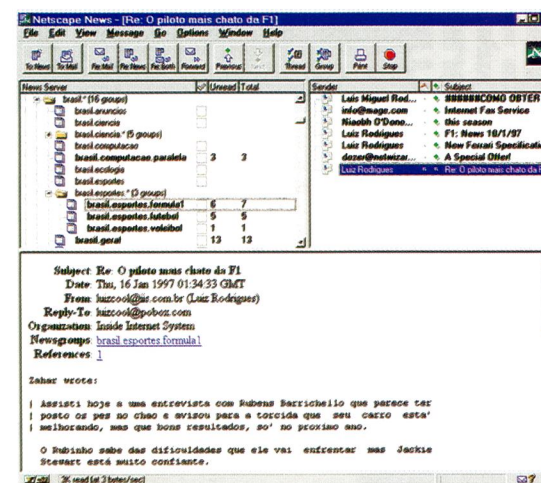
Netscape News - [Re: O piloto mais chato da F1]

File Edit View Message Go Options Window Help

To: News To: Mail Re: Mail Re: News Re: Both Forward Previous Next Thread Group Print Stop

| News Server | Unread | Total |
|---|---|---|
| brasil.* (16 groups) | | |
| brasil.anuncios | | |
| brasil.ciencia | | |
| brasil.ciencia.* (5 groups) | | |
| brasil.computacao | | |
| brasil.computacao.paralela | 3 | 3 |
| brasil.ecologia | | |
| brasil.esportes | | |
| brasil.esportes.* (3 groups) | | |
| brasil.esportes.formula1 | 6 | 7 |
| brasil.esportes.futebol | 5 | 5 |
| brasil.esportes.voleibol | 1 | 1 |
| brasil.geral | 13 | 13 |

| Sender | Subject |
|---|---|
| Luis Miguel Rod... | ########COMO OBTER |
| info@mage.com | Internet Fax Service |
| Niaobh O'Dono... | this season |
| Luiz Rodrigues | F1: News 18/1/97 |
| Luiz Rodrigues | New Ferrari Specificati |
| dozer@netwizar... | A Special Offer! |
| Luiz Rodrigues | Re: O piloto mais chato da F |

Subject: Re: O piloto mais chato da F1
Date: Thu, 16 Jan 1997 01:34:33 GMT
From: luizcool@iis.com.br (Luiz Rodrigues)
Reply-To: luizcool@pobox.com
Organization: Inside Internet System
Newsgroups: brasil.esportes.formula1
References: 1

Zahar wrote:

| Assisti hoje a uma entrevista com Rubens Barrichello que parece ter
| posto os pes no chao e avisou para a torcida que seu carro esta'
| melhorando, mas que bons resultados, so' no proximo ano.

O Rubinho sabe das dificuldades que ele vai enfrentar mas Jackie Stewart está muito confiante.

2K read (at 3 bytes/sec)